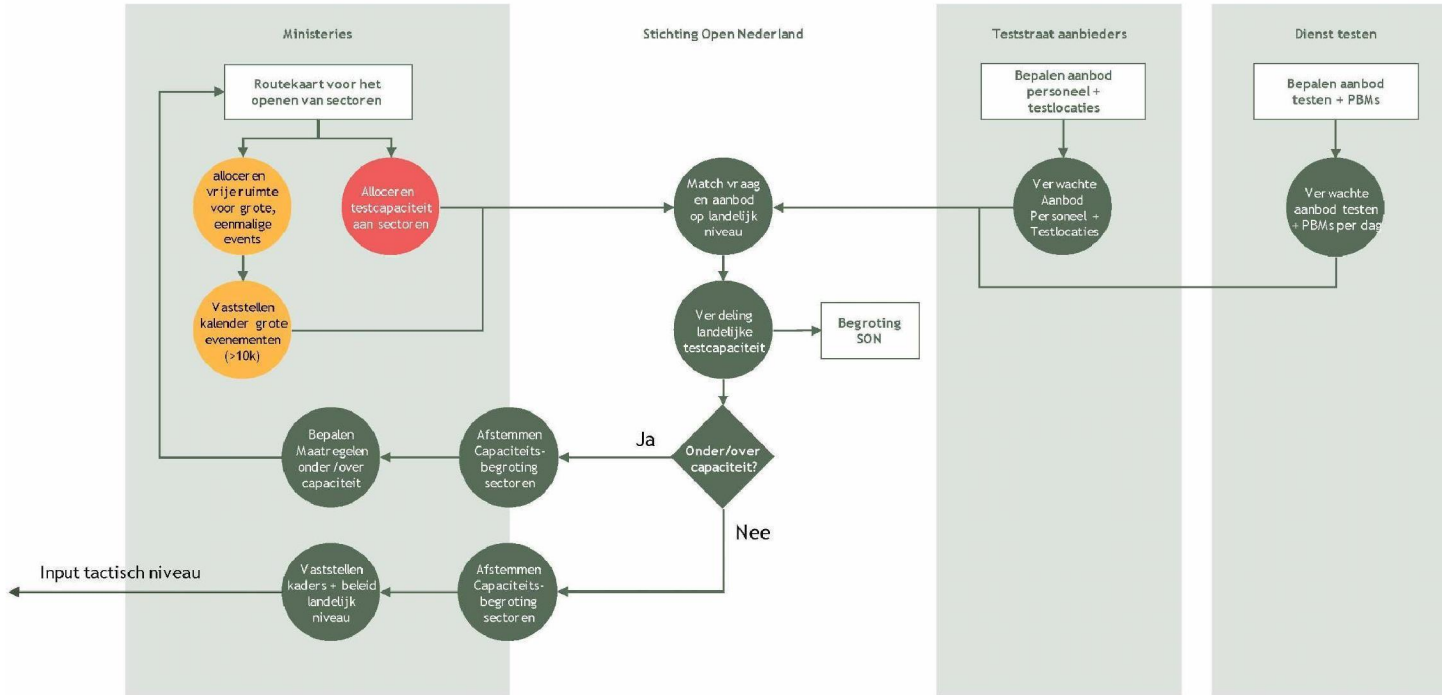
Ministeries

Stichting Open Nederland

Teststraat aanbieders

Dienst testen

Routekaart voor het openen van sectoren

Bepalen aanbod personeel + testlocaties

Bepalen aanbod testen + PBMs

alloceren vrije ruimte voor grote, eenmalige events

Alloceren testcapaciteit aan sectoren

Match vraag en aanbod op landelijk niveau

Verwachte Aanbod Personeel + Testlocaties

Verwachte aanbod testen + PBMs per dag

Vaststellen kalender grote evenementen (>10k)

Verdeling landelijke testcapaciteit

Begroting SON

Bepalen Maatregelen onder /over capaciteit

Afstemmen Capaciteits-begroting sectoren

Ja

Onder/over capaciteit?

Nee

Input tactisch niveau

Vaststellen kaders + beleid landelijk niveau

Afstemmen Capaciteits-begroting sectoren